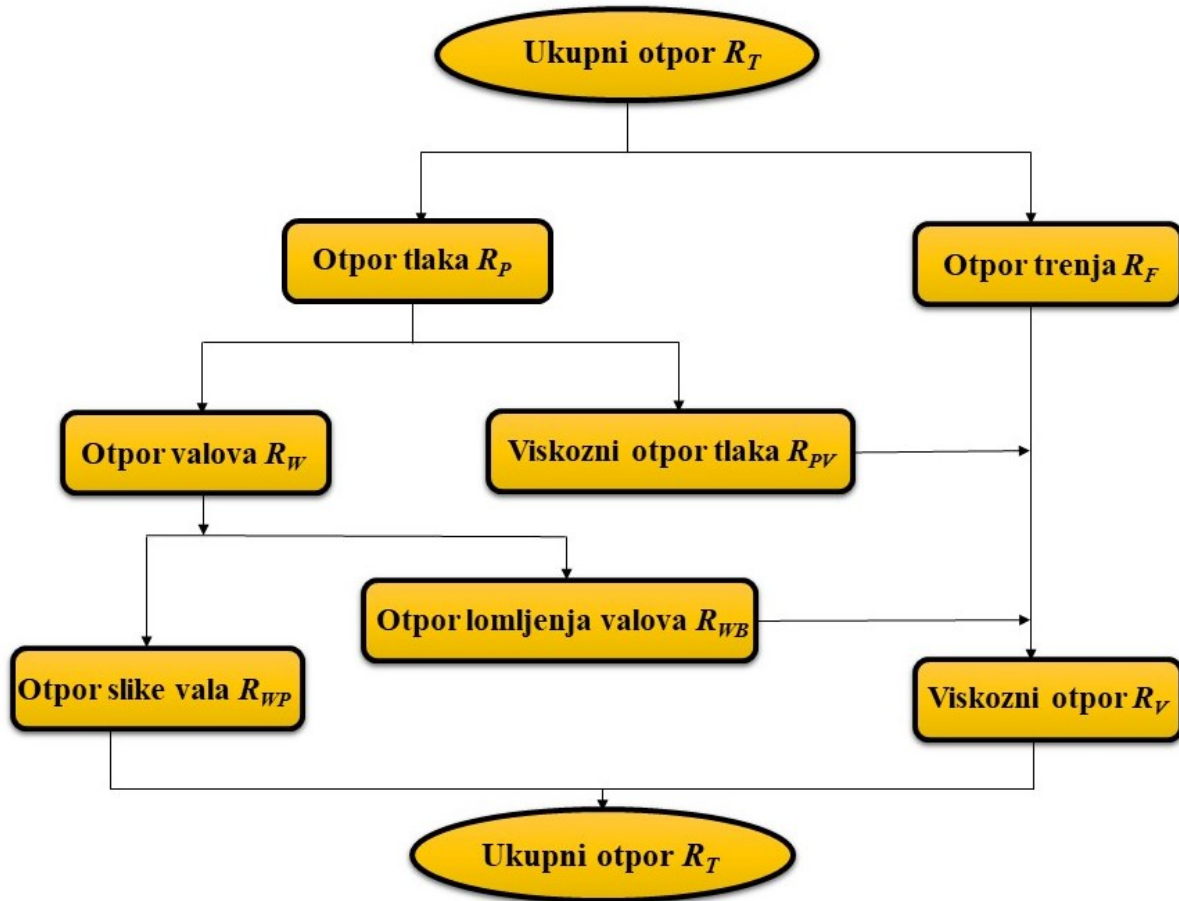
Ukupni otpor $R_T$

Otpor tlaka $R_P$

Otpor trenja $R_F$

Otpor valova $R_W$

Viskozni otpor tlaka $R_{PV}$

Otpor lomljenja valova $R_{WB}$

Otpor slike vala $R_{WP}$

Viskozni otpor $R_V$

Ukupni otpor $R_T$